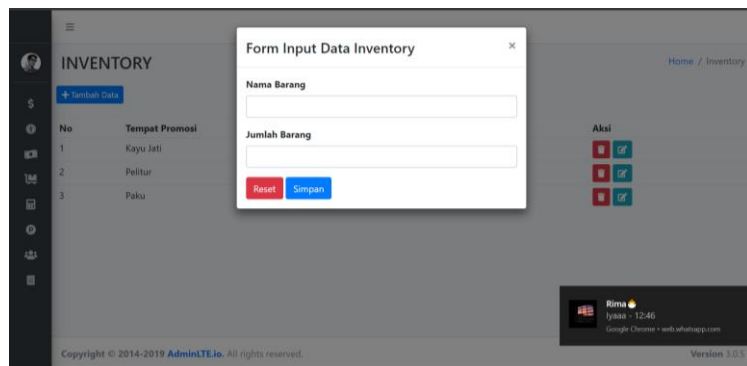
≡

INVENTORY

Home / Inventory

+ Tambah Data

| No | Tempat Promosi | Aksi |
|---|---|---|
| 1 | Kayu Jati | |
| 2 | Pelitur | |
| 3 | Paku | |

Form Input Data Inventory

×

Nama Barang

Jumlah Barang

Reset Simpan

Rima
Iyaaa · 12:46
Google Chrome • web.whatsapp.com

Copyright © 2014-2019 AdminLTE.io. All rights reserved.

Version 3.0.5